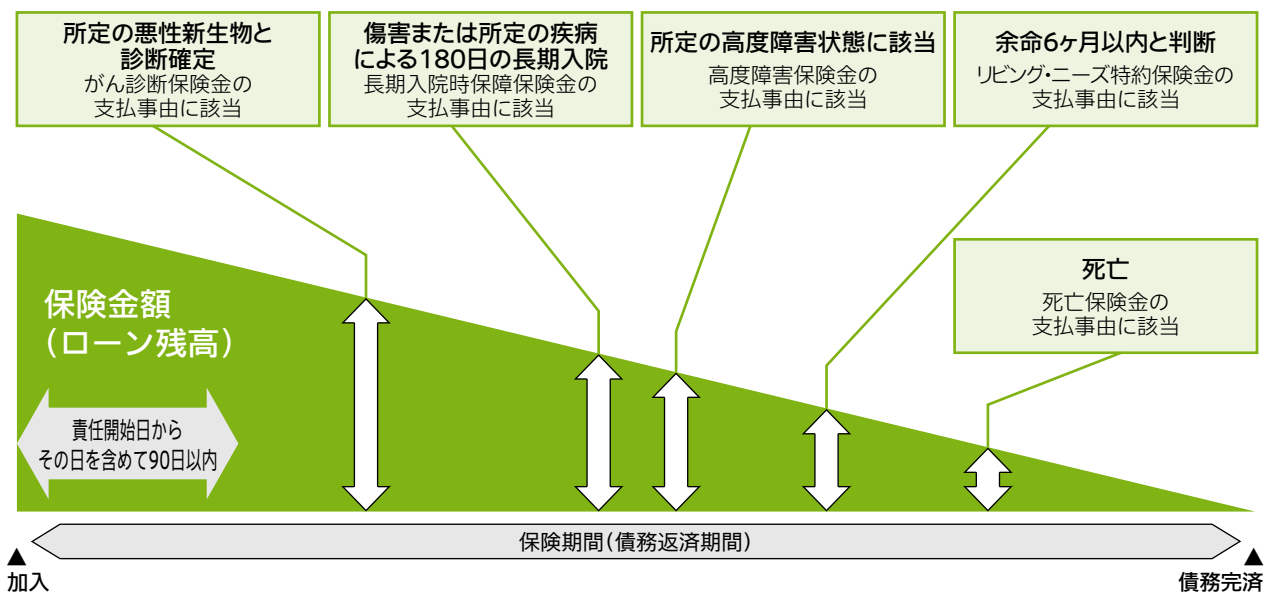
所定の悪性新生物と診断確定
がん診断保険金の支払事由に該当

傷害または所定の疾病による180日の長期入院
長期入院時保障保険金の支払事由に該当

所定の高度障害状態に該当
高度障害保険金の支払事由に該当

余命6ヶ月以内と判断
リビング・ニーズ特約保険金の支払事由に該当

死亡
死亡保険金の支払事由に該当

保険金額
（ローン残高）

責任開始日から
その日を含めて90日以内

保険期間（債務返済期間）

加入

債務完済